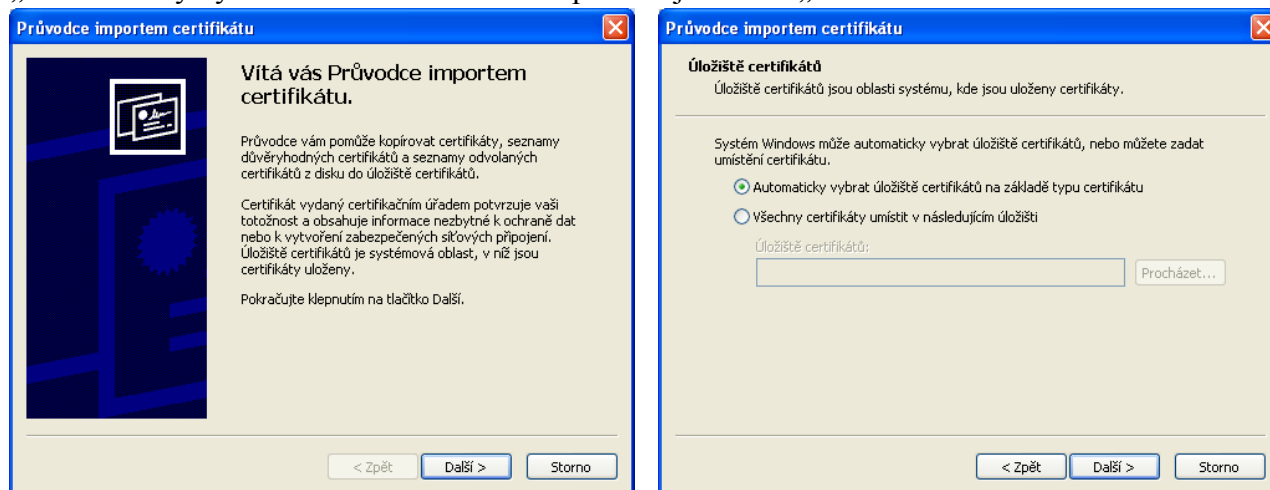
Průvodce importem certifikátu

Vítá vás Průvodce importem certifikátu.

Průvodce vám pomůže kopírovat certifikáty, seznamy důvěryhodných certifikátů a seznamy odvolaných certifikátů z disku do úložiště certifikátů.

Certifikát vydaný certifikačním úřadem potvrzuje vaši totožnost a obsahuje informace nezbytné k ochraně dat nebo k vytvoření zabezpečených síťových připojení. Úložiště certifikátů je systémová oblast, v níž jsou certifikáty uloženy.

Pokračujte klepnutím na tlačítko Další.

< Zpět | Další > | Storno

Průvodce importem certifikátu

Úložiště certifikátů
Úložiště certifikátů jsou oblasti systému, kde jsou uloženy certifikáty.

Systém Windows může automaticky vybrat úložiště certifikátů, nebo můžete zadat umístění certifikátu.

Automaticky vybrat úložiště certifikátů na základě typu certifikátu

Všechny certifikáty umístit v následujícím úložišti

Úložiště certifikátů:

Procházet...

< Zpět | Další > | Storno